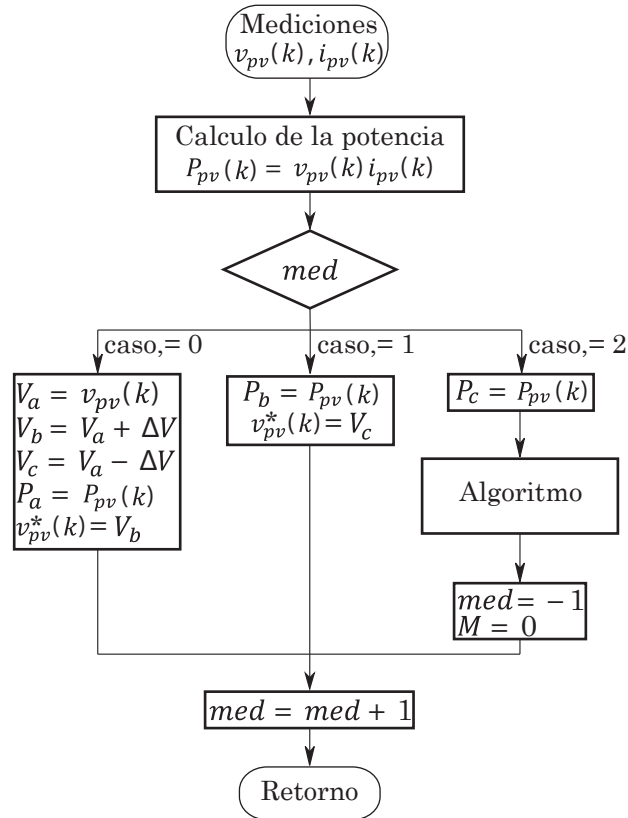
Mediciones
$v_{pv}(k), i_{pv}(k)$

Calculo de la potencia
$P_{pv}(k) = v_{pv}(k)\, i_{pv}(k)$

$med$

caso,= 0

caso,= 1

caso,= 2

$V_a = v_{pv}(k)$
$V_b = V_a + \Delta V$
$V_c = V_a - \Delta V$
$P_a = P_{pv}(k)$
$v_{pv}^{*}(k) = V_b$

$P_b = P_{pv}(k)$
$v_{pv}^{*}(k) = V_c$

$P_c = P_{pv}(k)$

Algoritmo

$med = -1$
$M = 0$

$med = med + 1$

Retorno